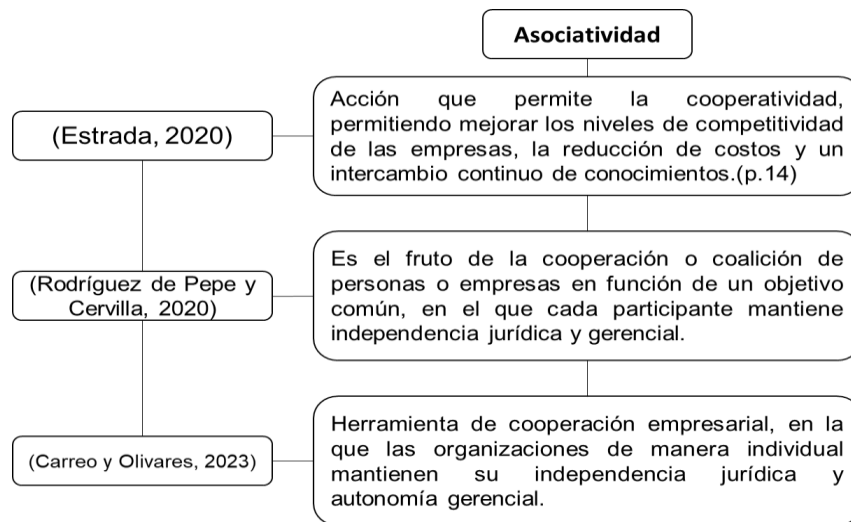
Asociatividad

(Estrada, 2020)

Acción que permite la cooperatividad, permitiendo mejorar los niveles de competitividad de las empresas, la reducción de costos y un intercambio continuo de conocimientos.(p.14)

(Rodríguez de Pepe y Cervilla, 2020)

Es el fruto de la cooperación o coalición de personas o empresas en función de un objetivo común, en el que cada participante mantiene independencia jurídica y gerencial.

(Carreo y Olivares, 2023)

Herramienta de cooperación empresarial, en la que las organizaciones de manera individual mantienen su independencia jurídica y autonomía gerencial.